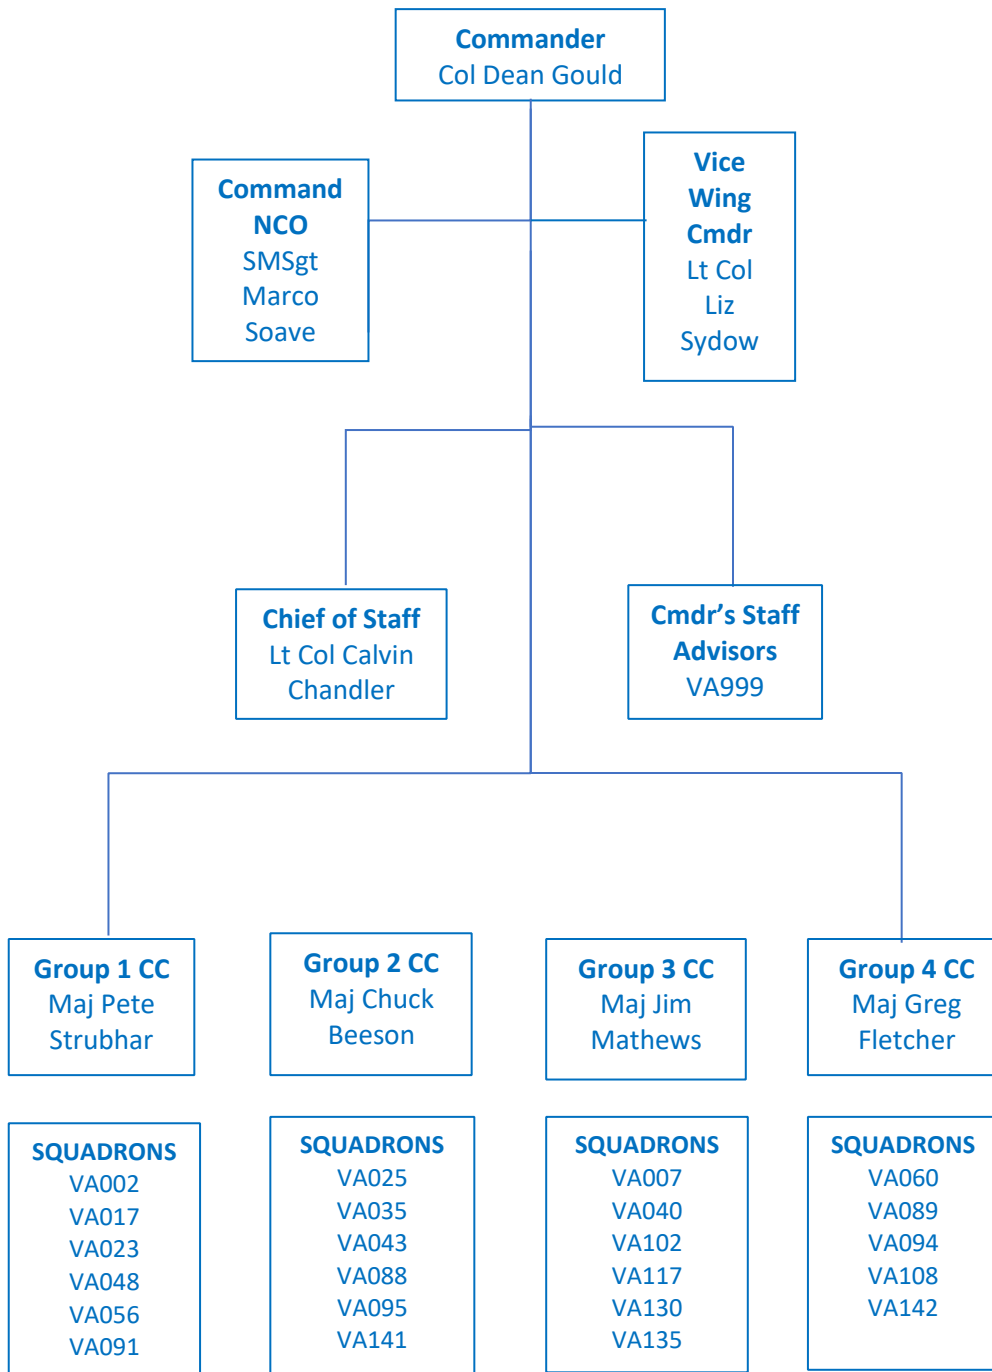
Commander
Col Dean Gould

Command NCO
SMSgt Marco Soave

Vice Wing Cmdr
Lt Col Liz Sydow

Chief of Staff
Lt Col Calvin Chandler

Cmdr's Staff Advisors
VA999

Group 1 CC
Maj Pete Strubhar

Group 2 CC
Maj Chuck Beeson

Group 3 CC
Maj Jim Mathews

Group 4 CC
Maj Greg Fletcher

SQUADRONS
VA002
VA017
VA023
VA048
VA056
VA091

SQUADRONS
VA025
VA035
VA043
VA088
VA095
VA141

SQUADRONS
VA007
VA040
VA102
VA117
VA130
VA135

SQUADRONS
VA060
VA089
VA094
VA108
VA142